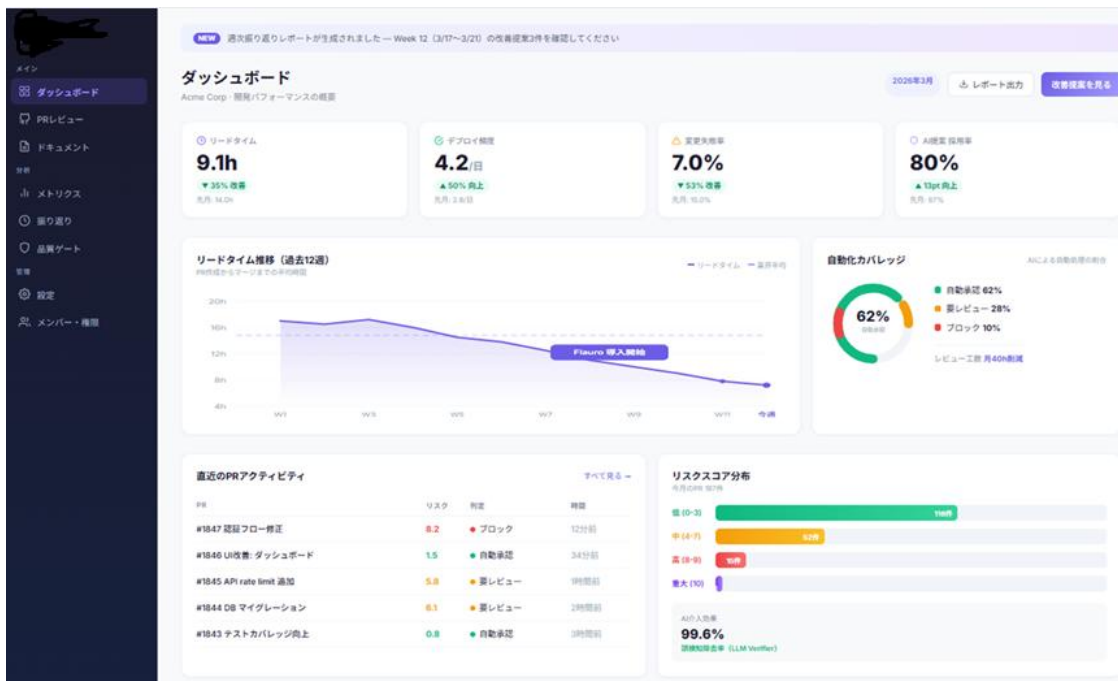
メイン
ダッシュボード
PRレビュー
ドキュメント
分析
メトリクス
振り返り
品質ゲート
管理
設定
メンバー・権限

NEW 週次振り返りレポートが生成されました — Week 12 (3/17〜3/21) の改善提案3件を確認してください

ダッシュボード
Acme Corp · 開発パフォーマンスの概要

2026年3月
レポート出力
改善提案を見る

リードタイム
9.1h
▼35% 改善
先月: 14.0h

デプロイ頻度
4.2/日
▲50% 向上
先月: 2.8/日

変更失敗率
7.0%
▼53% 改善
先月: 15.0%

AI提案 採用率
80%
▲13pt 向上
先月: 67%

リードタイム推移（過去12週）
PR作成からマージまでの平均時間
— リードタイム — 業界平均
20h
16h
12h
8h
4h
W1
W3
W5
W7
W9
W11
今週
Flauro 導入開始

自動化カバレッジ
AIによる自動処理の割合
62%
自動承認
自動承認 62%
要レビュー 28%
ブロック 10%
レビュー工数 月40h削減

直近のPRアクティビティ
すべて見る →

| PR | リスク | 判定 | 時間 |
|---|---|---|---|
| #1847 認証フロー修正 | 8.2 | ● ブロック | 12分前 |
| #1846 UI改善: ダッシュボード | 1.5 | ● 自動承認 | 34分前 |
| #1845 API rate limit 追加 | 5.8 | ● 要レビュー | 1時間前 |
| #1844 DB マイグレーション | 6.1 | ● 要レビュー | 2時間前 |
| #1843 テストカバレッジ向上 | 0.8 | ● 自動承認 | 3時間前 |

リスクスコア分布
先月のPR 187件
低 (0-3) 118件
中 (4-7) 52件
高 (8-9) 10件
重大 (10)

AI介入効果
99.6%
誤検知除去率 (LLM Verifier)